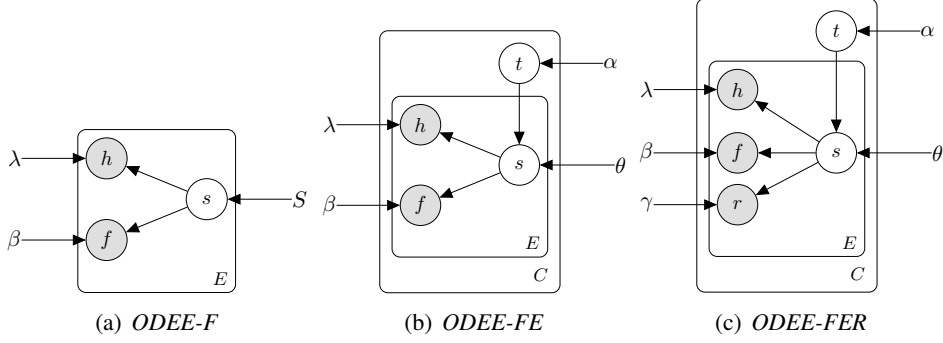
$\lambda$
$h$
$s$
$S$
$\beta$
$f$
$E$

(a) *ODEE-F*

$t$
$\alpha$
$\lambda$
$h$
$s$
$\theta$
$\beta$
$f$
$E$
$C$

(b) *ODEE-FE*

$t$
$\alpha$
$\lambda$
$h$
$\beta$
$f$
$s$
$\theta$
$\gamma$
$r$
$E$
$C$

(c) *ODEE-FER*